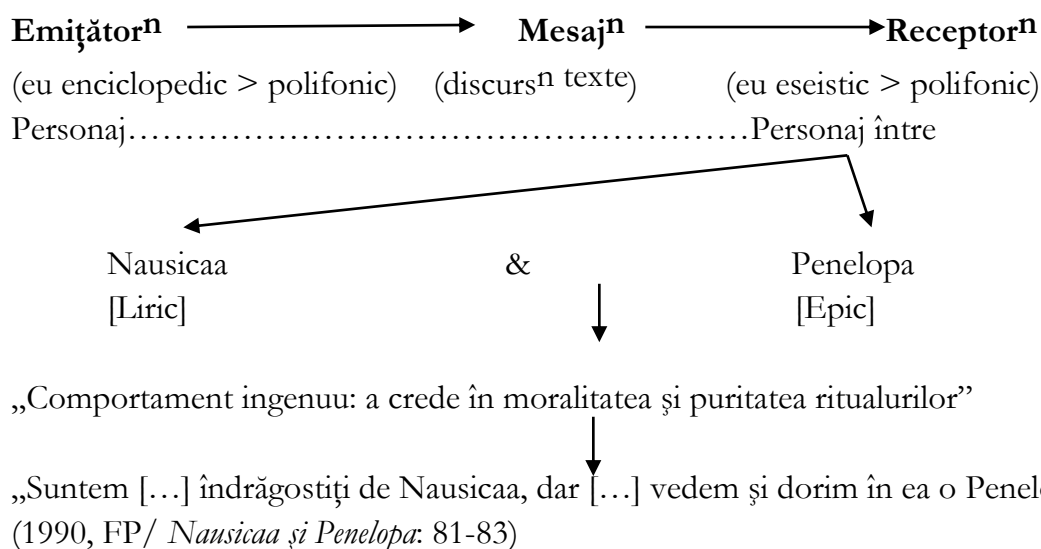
**Emiţător$^{n}$** **Mesaj$^{n}$** **Receptor$^{n}$**
(eu enciclopedic > polifonic) (discurs$^{n}$ texte) (eu eseistic > polifonic)
Personaj……………………………………………Personaj între

Nausicaa & Penelopa
[Liric] [Epic]

„Comportament ingenuu: a crede în moralitatea şi puritatea ritualurilor”

„Suntem […] îndrăgostiţi de Nausicaa, dar […] vedem şi dorim în ea o Penel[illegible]
(1990, FP/ *Nausicaa și Penelopa*: 81-83)